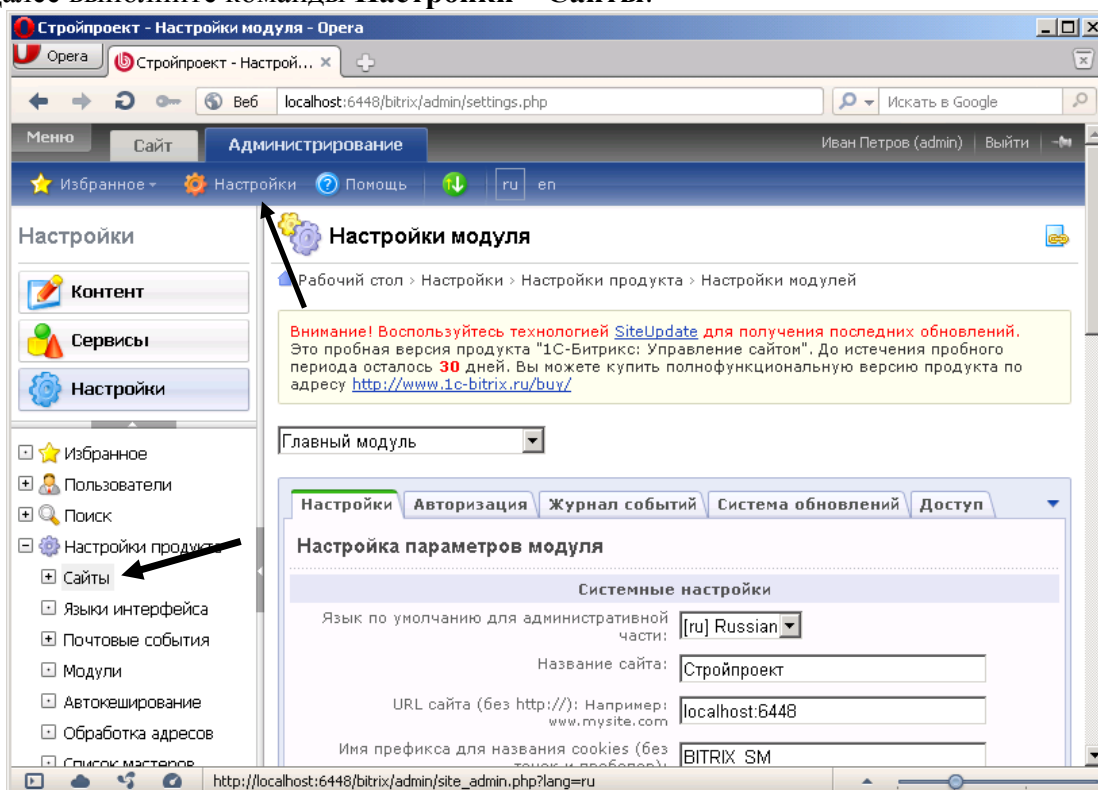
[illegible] выполните команды Настройки – Сайты.

Стройпроект - Настройки модуля - Opera

Opera | Стройпроект - Настрой... ×

Веб | localhost:6448/bitrix/admin/settings.php | Искать в Google

Меню | Сайт | Администрирование | Иван Петров (admin) | Выйти

Избранное | Настройки | Помощь | ru | en

Настройки

Контент

Сервисы

Настройки

Избранное

Пользователи

Поиск

Настройки продукта

Сайты

Языки интерфейса

Почтовые события

Модули

Автокеширование

Обработка адресов

Список мастеров

Настройки модуля

Рабочий стол > Настройки > Настройки продукта > Настройки модулей

Внимание! Воспользуйтесь технологией SiteUpdate для получения последних обновлений.
Это пробная версия продукта "1С-Битрикс: Управление сайтом". До истечения пробного периода осталось 30 дней. Вы можете купить полнофункциональную версию продукта по адресу http://www.1c-bitrix.ru/buy/

Главный модуль

Настройки | Авторизация | Журнал событий | Система обновлений | Доступ

Настройка параметров модуля

Системные настройки

Язык по умолчанию для административной части: [ru] Russian

Название сайта: Стройпроект

URL сайта (без http://): Например: www.mysite.com | localhost:6448

Имя префикса для названия cookies (без точек и пробелов): BITRIX_SM

http://localhost:6448/bitrix/admin/site_admin.php?lang=ru